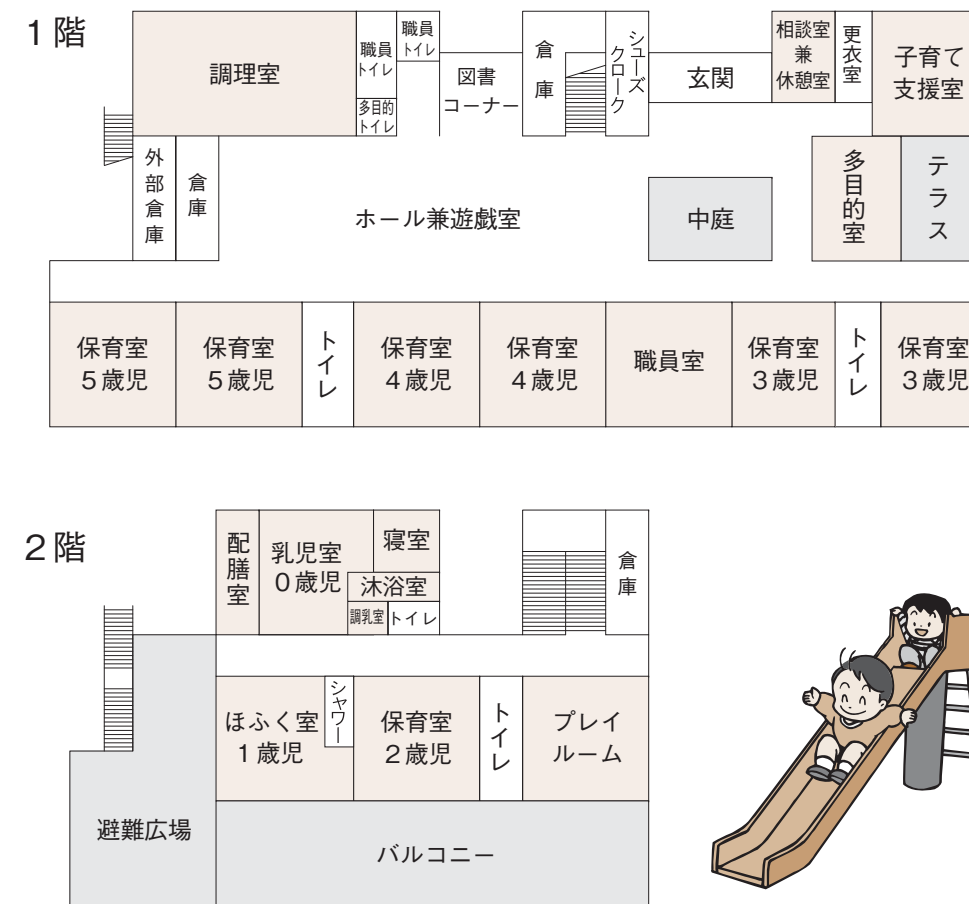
1階

調理室
職員トイレ
職員トイレ
多目的トイレ
図書コーナー
倉庫
シューズクローク
玄関
相談室兼休憩室
更衣室
子育て支援室
外部倉庫
倉庫
ホール兼遊戯室
中庭
多目的室
テラス
保育室5歳児
保育室5歳児
トイレ
保育室4歳児
保育室4歳児
職員室
保育室3歳児
トイレ
保育室3歳児

2階

配膳室
乳児室0歳児
寝室
沐浴室
調乳室
トイレ
倉庫
ほふく室1歳児
シャワー
保育室2歳児
トイレ
プレイルーム
避難広場
バルコニー